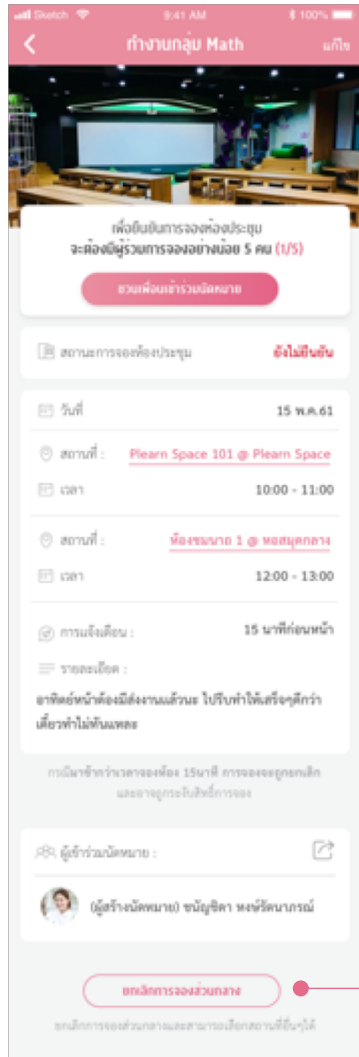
Sketch 9:41 AM 100%

ทำงานกลุ่ม Math

แก้ไข

เพื่อยืนยันการจองห้องประชุม
จะต้องมีผู้ร่วมการจองอย่างน้อย 5 คน (1/5)

ชวนเพื่อนเข้าร่วมนัดหมาย

สถานะการจองห้องประชุม

ยังไม่ยืนยัน

วันที่

15 พ.ค.61

สถานที่ :

Plearn Space 101 @ Plearn Space

เวลา

10:00 - 11:00

สถานที่ :

ห้องชมนาท 1 @ หอสมุดกลาง

เวลา

12:00 - 13:00

การแจ้งเตือน :

15 นาทีก่อนหน้า

รายละเอียด :

อาทิตย์หน้าต้องมีส่งงานแล้วนะ ไปรีบทำให้เสร็จดีกว่า เดี๋ยวทำไม่ทันแหละ

กรณีมาช้ากว่าเวลาจองห้อง 15นาที การจองจะถูกยกเลิก และอาจถูกระงับสิทธิ์การจอง

ผู้เข้าร่วมนัดหมาย :

(ผู้สร้างนัดหมาย) ชนัญชิดา หงษ์รัตนาภรณ์

ยกเลิกการจองส่วนกลาง

ยกเลิกการจองส่วนกลางและสามารถเลือกสถานที่อื่นๆได้